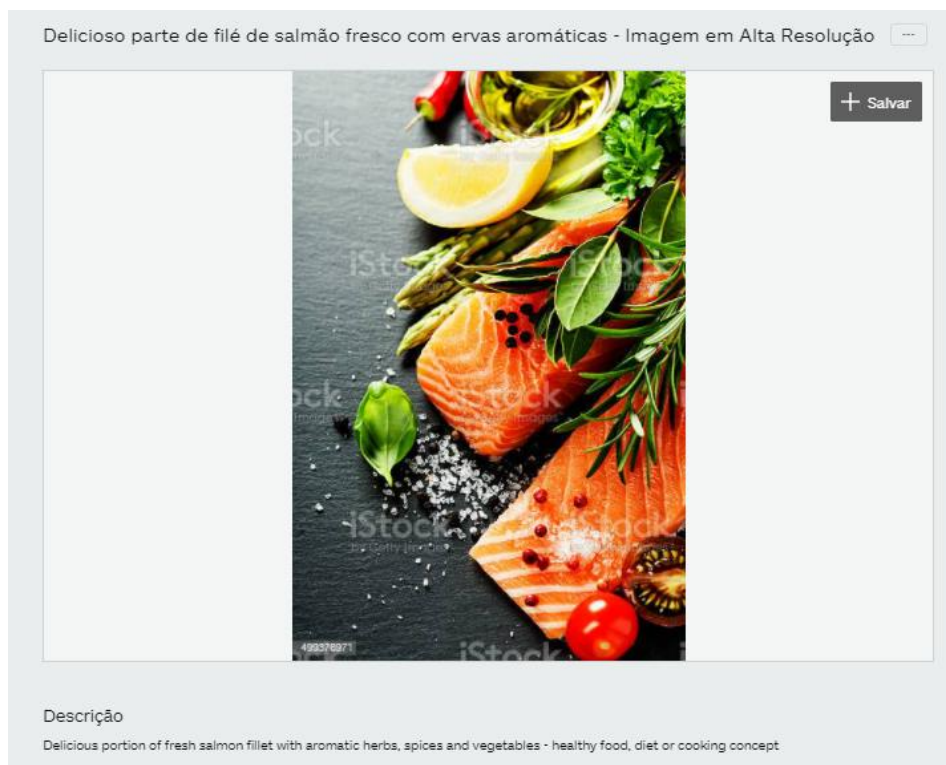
Delicioso parte de filé de salmão fresco com ervas aromáticas - Imagem em Alta Resolução ···

+ Salvar

iStock
iStock
iStock
iStock
iStock
iStock

499376971

Descrição

Delicious portion of fresh salmon fillet with aromatic herbs, spices and vegetables - healthy food, diet or cooking concept